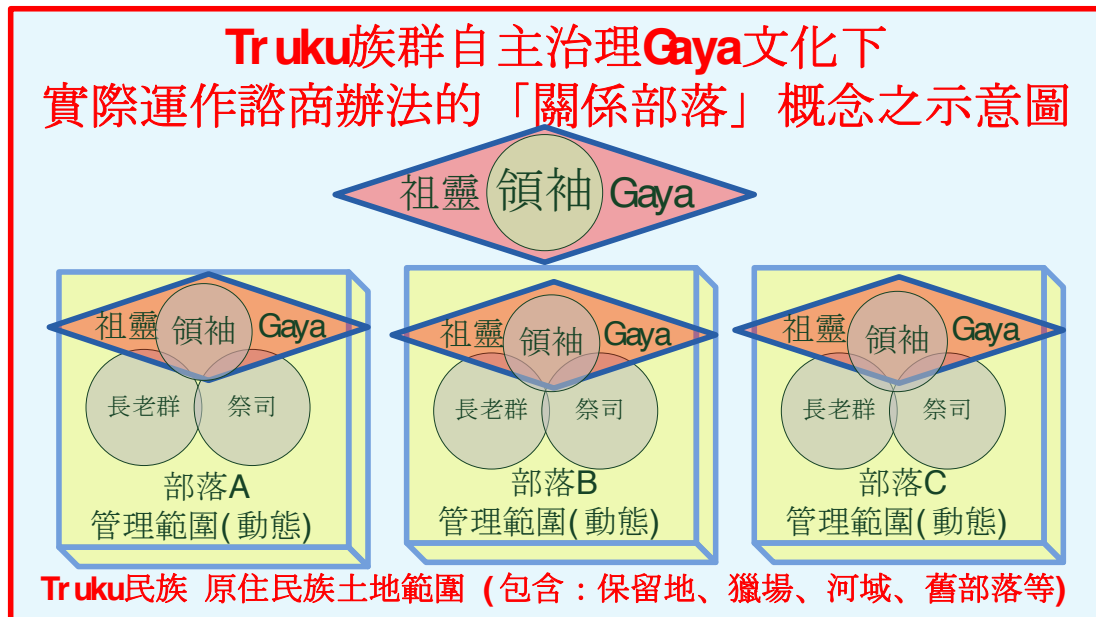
Truku族群自主治理Gaya文化下
實際運作諮商辦法的「關係部落」概念之示意圖

祖靈 領袖 Gaya

祖靈 領袖 Gaya
長老群 祭司
部落A
管理範圍(動態)

祖靈 領袖 Gaya
長老群 祭司
部落B
管理範圍(動態)

祖靈 領袖 Gaya
長老群 祭司
部落C
管理範圍(動態)

Truku民族 原住民族土地範圍 (包含：保留地、獵場、河域、舊部落等)